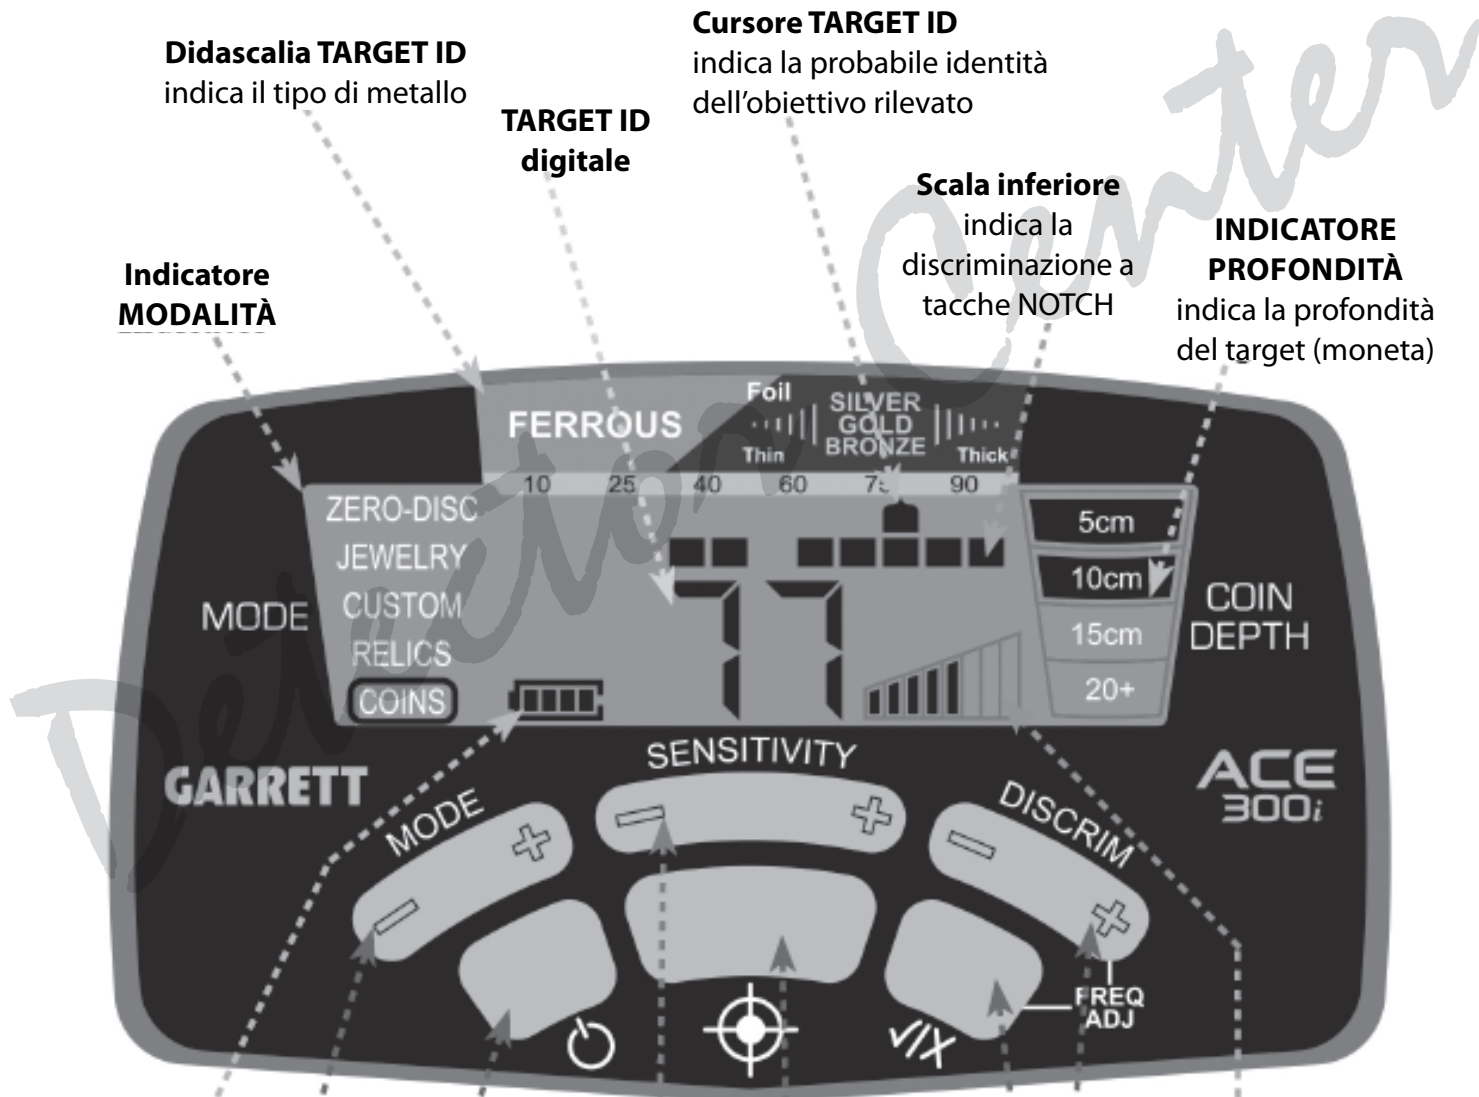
Didascalia TARGET ID
indica il tipo di metallo

TARGET ID
digitale

Cursore TARGET ID
indica la probabile identità dell'obiettivo rilevato

Scala inferiore
indica la discriminazione a tacche NOTCH

INDICATORE PROFONDITÀ
indica la profondità del target (moneta)

Indicatore MODALITÀ

FERROUS Foil Thin SILVER GOLD BRONZE Thick
10 25 40 60 75 90

ZERO-DISC
JEWELRY
CUSTOM
RELICS
COINS

MODE

77

5cm
10cm
15cm
20+

COIN DEPTH

GARRETT

ACE 300i

SENSITIVITY

MODE

DISCRIM

FREQ ADJ

Detector Center